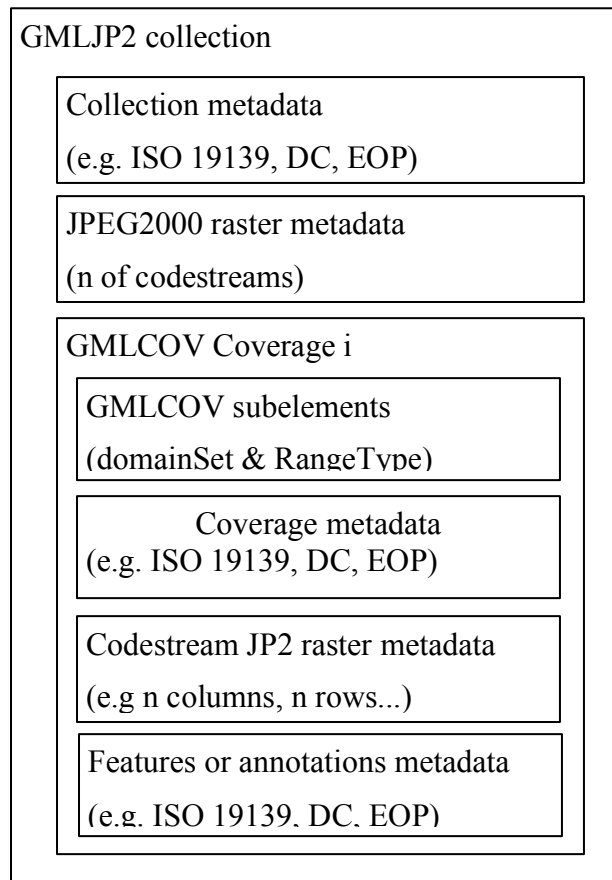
GMLJP2 collection

Collection metadata
(e.g. ISO 19139, DC, EOP)

JPEG2000 raster metadata
(n of codestreams)

GMLCOV Coverage i

GMLCOV subelements
(domainSet & RangeType)

Coverage metadata
(e.g. ISO 19139, DC, EOP)

Codestream JP2 raster metadata
(e.g n columns, n rows...)

Features or annotations metadata
(e.g. ISO 19139, DC, EOP)